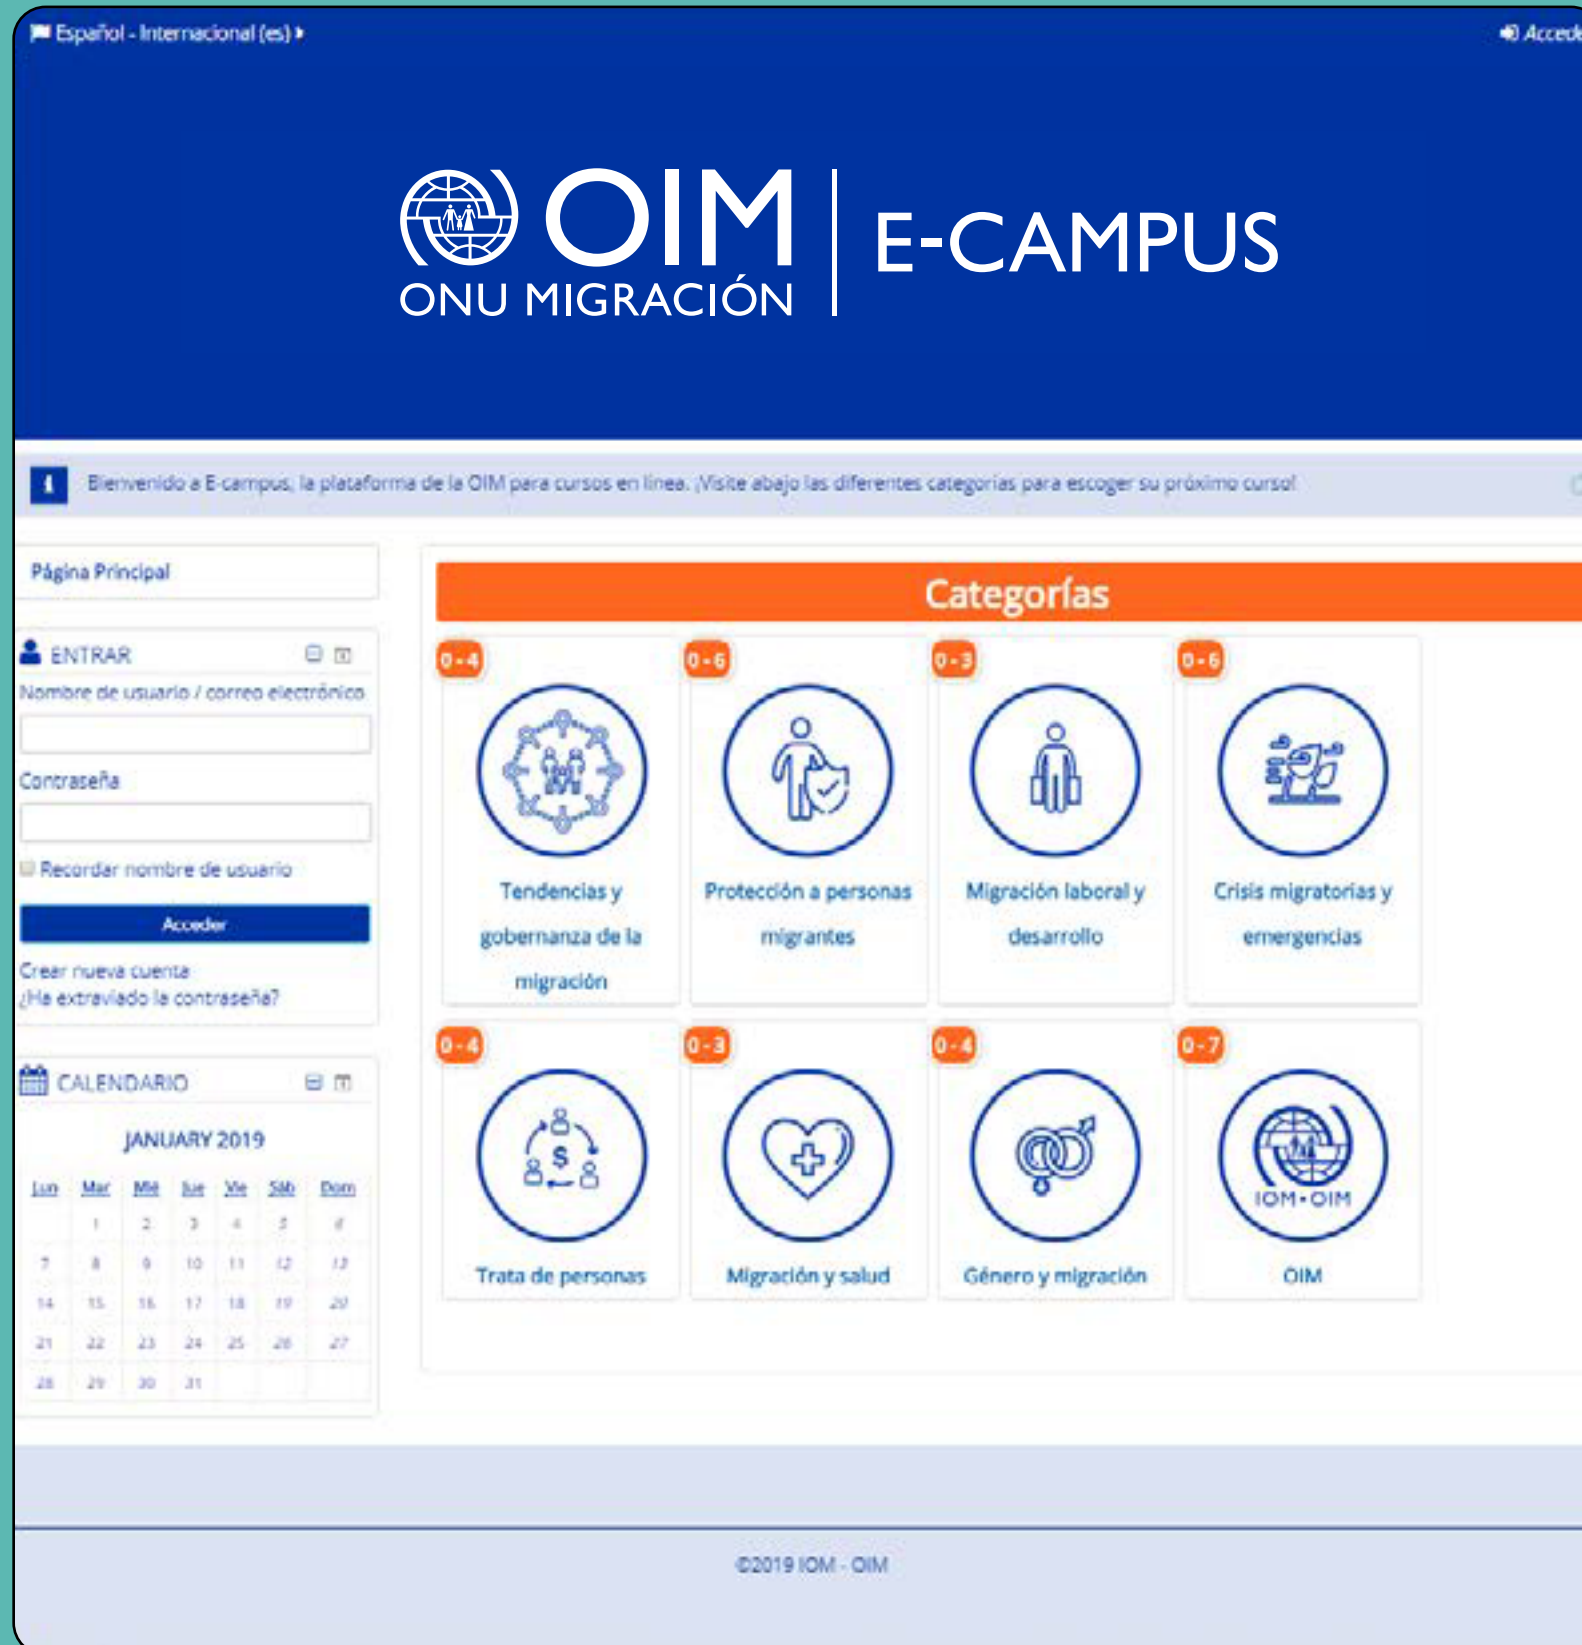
Español - Internacional (es)

Acced

OIM
ONU MIGRACIÓN

E-CAMPUS

Bienvenido a E-campus, la plataforma de la OIM para cursos en línea. ¡Visite abajo las diferentes categorías para escoger su próximo curso!

Página Principal

ENTRAR

Nombre de usuario / correo electrónico

Contraseña

Recordar nombre de usuario

Acceder

Crear nueva cuenta
¿Ha extraviado la contraseña?

CALENDARIO

JANUARY 2019

| Lun | Mar | Mié | Jue | Vie | Sáb | Dom |
|---|---|---|---|---|---|---|
| | 1 | 2 | 3 | 4 | 5 | 6 |
| 7 | 8 | 9 | 10 | 11 | 12 | 13 |
| 14 | 15 | 16 | 17 | 18 | 19 | 20 |
| 21 | 22 | 23 | 24 | 25 | 26 | 27 |
| 28 | 29 | 30 | 31 | | | |

Categorías

0 - 4
Tendencias y gobernanza de la migración

0 - 6
Protección a personas migrantes

0 - 3
Migración laboral y desarrollo

0 - 6
Crisis migratorias y emergencias

0 - 4
Trata de personas

0 - 3
Migración y salud

0 - 4
Género y migración

0 - 7
IOM · OIM
OIM

©2019 IOM - OIM